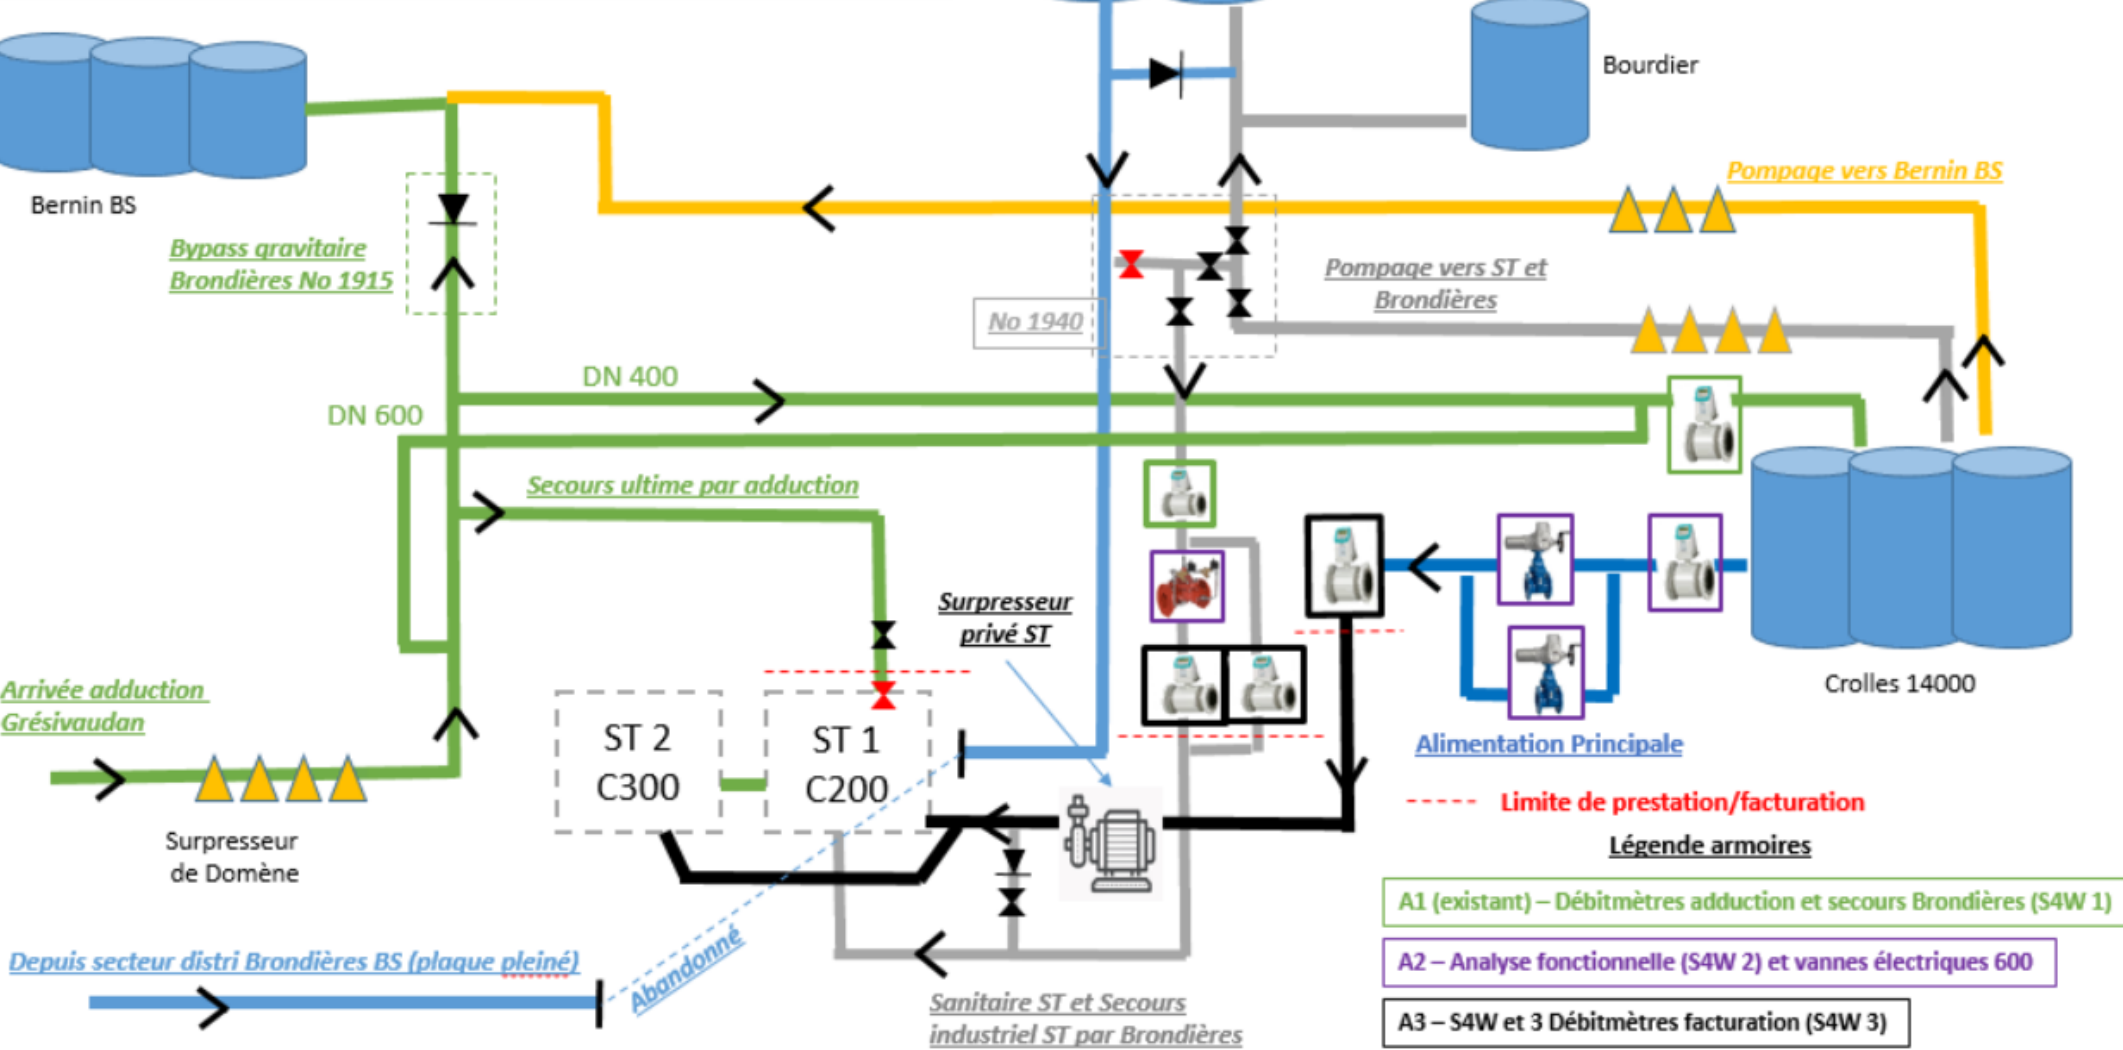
Bourdier

Bernin BS

Pompage vers Bernin BS

Bypass gravitaire Brondières No 1915

Pompage vers ST et Brondières

No 1940

DN 400

DN 600

Secours ultime par adduction

Surpresseur privé ST

Arrivée adduction Grésivaudan

ST 2 C300

ST 1 C200

Crolles 14000

Alimentation Principale

Surpresseur de Domène

Limite de prestation/facturation

Légende armoires

A1 (existant) – Débitmètres adduction et secours Brondières (S4W 1)

A2 – Analyse fonctionnelle (S4W 2) et vannes électriques 600

A3 – S4W et 3 Débitmètres facturation (S4W 3)

Depuis secteur distri Brondières BS (plaque pleiné)

Abandonné

Sanitaire ST et Secours industriel ST par Brondières